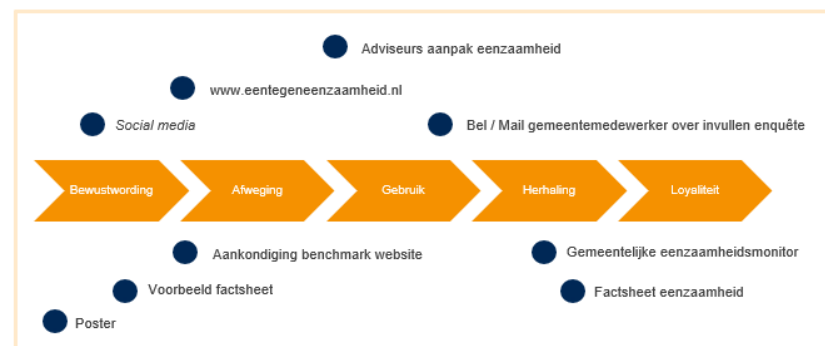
Adviseurs aanpak eenzaamheid

www.eentegeneenzaamheid.nl

Social media

Bel / Mail gemeentemedewerker over invullen enquête

Bewustwording

Afweging

Gebruik

Herhaling

Loyaliteit

Aankondiging benchmark website

Gemeentelijke eenzaamheidsmonitor

Voorbeeld factsheet

Factsheet eenzaamheid

Poster